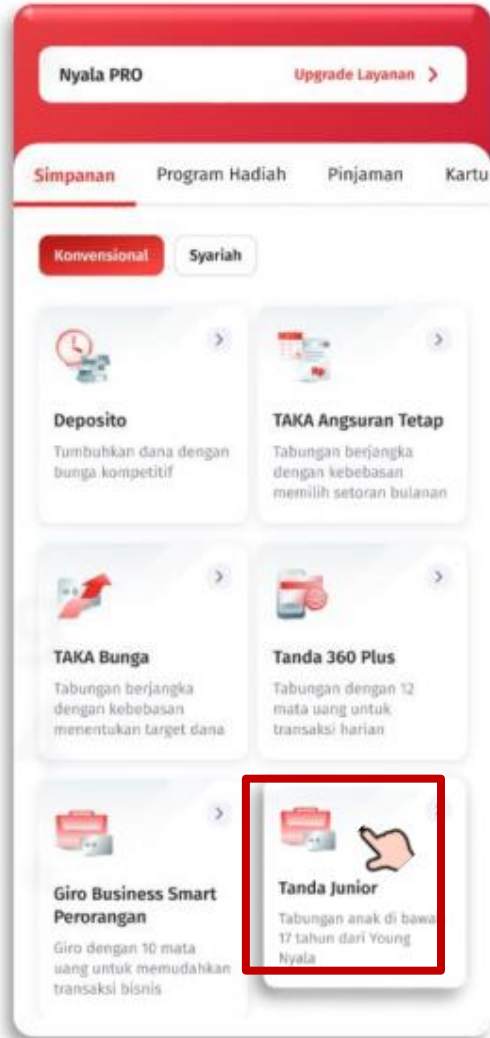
Nyala PRO
Upgrade Layanan >

Simpanan
Program Hadiah
Pinjaman
Kartu

Konvensional
Syariah

Deposito
Tumbuhkan dana dengan bunga kompetitif

TAKA Angsuran Tetap
Tabungan berjangka dengan kebebasan memilih setoran bulanan

TAKA Bunga
Tabungan berjangka dengan kebebasan menentukan target dana

Tanda 360 Plus
Tabungan dengan 12 mata uang untuk transaksi harian

Giro Business Smart Perorangan
Giro dengan 10 mata uang untuk memudahkan transaksi bisnis

Tanda Junior
Tabungan anak di bawa 17 tahun dari Young Nyala